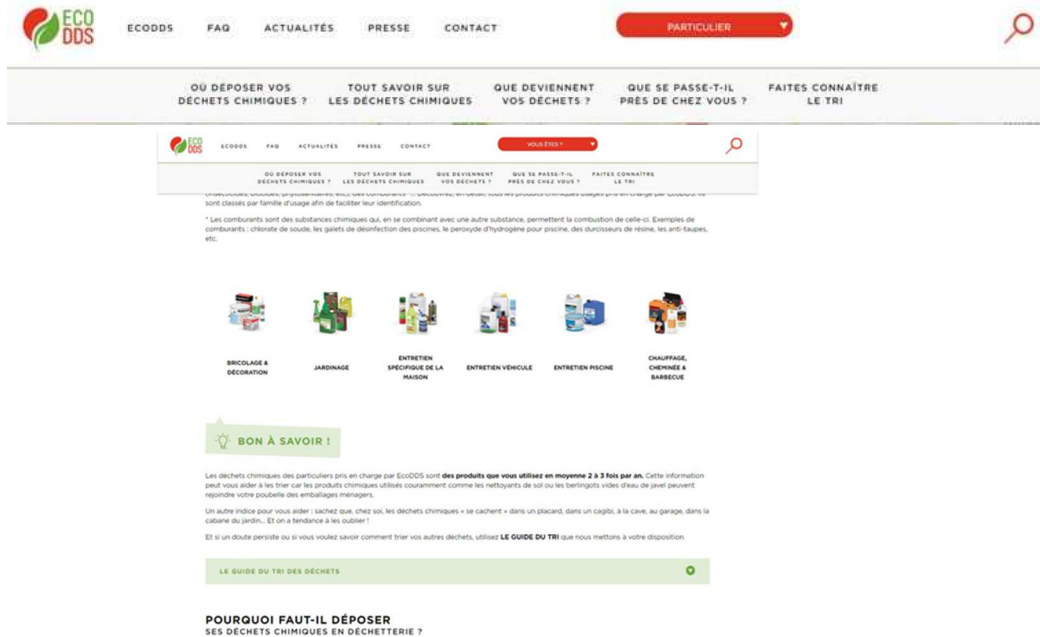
ECO DDS

ECODDS FAQ ACTUALITÉS PRESSE CONTACT

PARTICULIER

OÙ DÉPOSER VOS DÉCHETS CHIMIQUES ?

TOUT SAVOIR SUR LES DÉCHETS CHIMIQUES

QUE DEVIENNENT VOS DÉCHETS ?

QUE SE PASSE-T-IL PRÈS DE CHEZ VOUS ?

FAITES CONNAÎTRE LE TRI

ECO DDS

ECODDS FAQ ACTUALITÉS PRESSE CONTACT

VOUS ÊTES ?

OÙ DÉPOSER VOS DÉCHETS CHIMIQUES ?

TOUT SAVOIR SUR LES DÉCHETS CHIMIQUES

QUE DEVIENNENT VOS DÉCHETS ?

QUE SE PASSE-T-IL PRÈS DE CHEZ VOUS ?

FAITES CONNAÎTRE LE TRI

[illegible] sont classés par famille d'usage afin de faciliter leur identification.

* Les comburants sont des substances chimiques qui, en se combinant avec une autre substance, permettent la combustion de celle-ci. Exemples de comburants : chlorate de soude, les galets de désinfection des piscines, le peroxyde d'hydrogène pour piscine, des durcisseurs de résine, les anti-taupes, etc.

BRICOLAGE & DÉCORATION

JARDINAGE

ENTRETIEN SPÉCIFIQUE DE LA MAISON

ENTRETIEN VÉHICULE

ENTRETIEN PISCINE

CHAUFFAGE, CHEMINÉE & BARBECUE

BON À SAVOIR !

Les déchets chimiques des particuliers pris en charge par EcoDDS sont des produits que vous utilisez en moyenne 2 à 3 fois par an. Cette information peut vous aider à les trier car les produits chimiques utilisés couramment comme les nettoyants de sol ou les berlingots vides d'eau de javel peuvent rejoindre votre poubelle des emballages ménagers.

Un autre indice pour vous aider : sachez que, chez soi, les déchets chimiques « se cachent » dans un placard, dans un cagibi, à la cave, au garage, dans la cabane du jardin... Et on a tendance à les oublier !

Et si un doute persiste ou si vous voulez savoir comment trier vos autres déchets, utilisez LE GUIDE DU TRI que nous mettons à votre disposition.

LE GUIDE DU TRI DES DÉCHETS

POURQUOI FAUT-IL DÉPOSER SES DÉCHETS CHIMIQUES EN DÉCHETTERIE ?